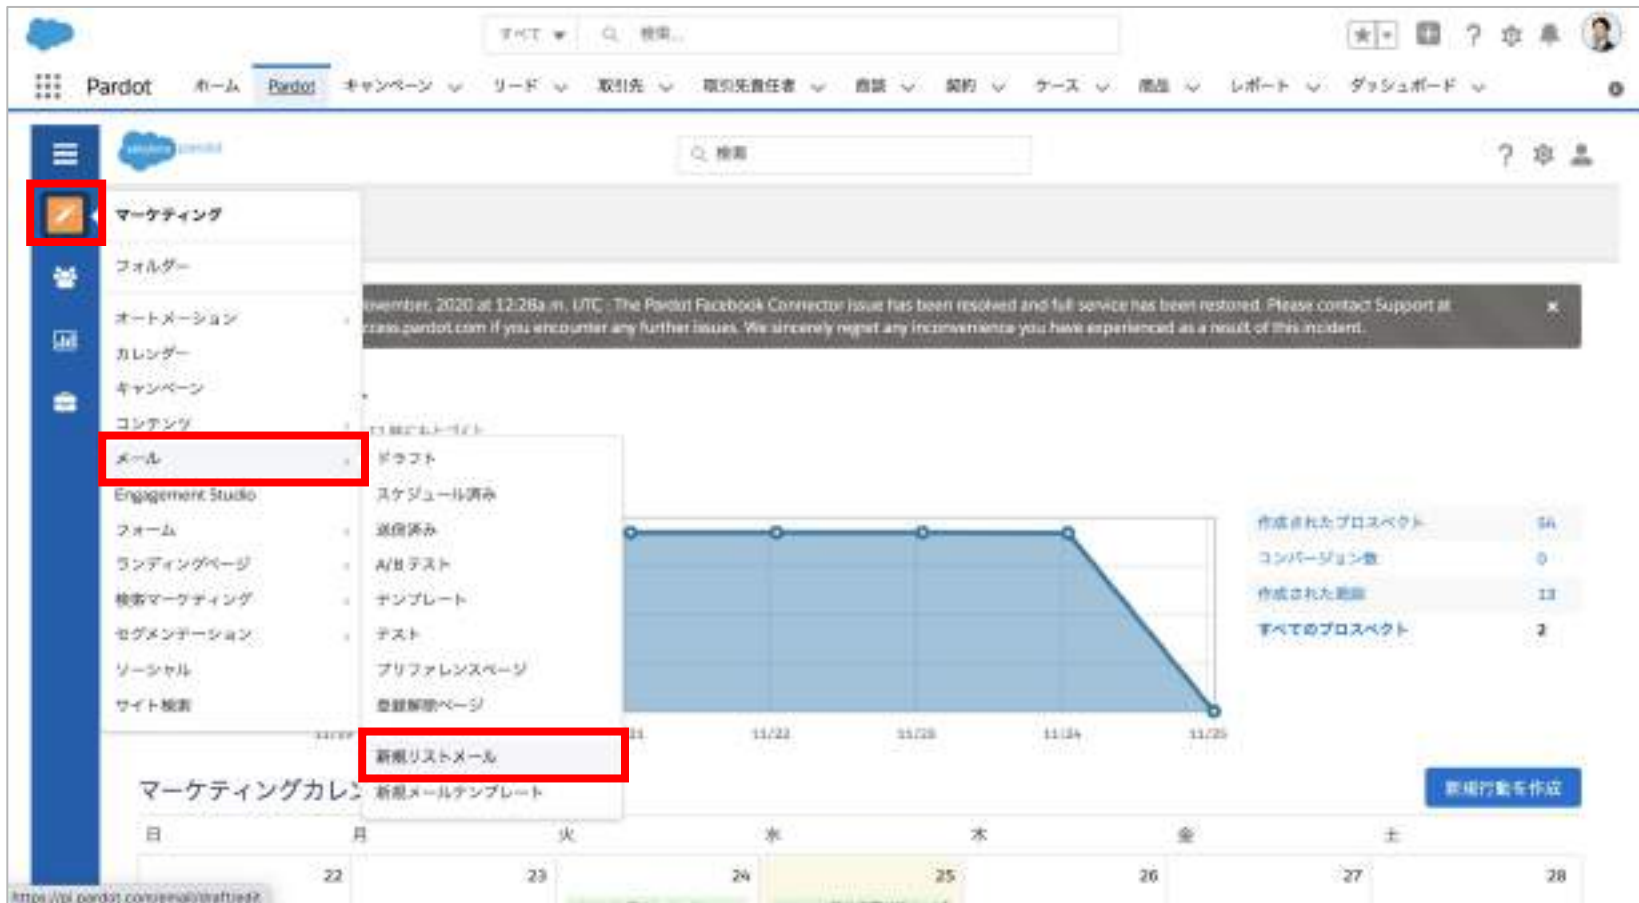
すべて 検索...

Pardot ホーム Pardot キャンペーン リード 取引先 取引先責任者 商談 契約 ケース 商品 レポート ダッシュボード

salesforce pardot

検索

マーケティング

フォルダー

オートメーション

カレンダー

キャンペーン

コンテンツ

メール

Engagement Studio

フォーム

ランディングページ

検索マーケティング

セグメンテーション

ソーシャル

サイト検索

ドラフト

スケジュール済み

送信済み

A/B テスト

テンプレート

テスト

プリファレンスページ

登録解除ページ

新規リストメール

新規メールテンプレート

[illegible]vember, 2020 at 12:28a.m. UTC - The Pardot Facebook Connector issue has been resolved and full service has been restored. Please contact Support at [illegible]ccess.pardot.com if you encounter any further issues. We sincerely regret any inconvenience you have experienced as a result of this incident.

作成されたプロスペクト 56

コンバージョン数 0

作成された商談 13

すべてのプロスペクト 2

11/22 11/23 11/24 11/25

マーケティングカレ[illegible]

新規行動を作成

日 月 火 水 木 金 土

22 23 24 25 26 27 28

https://pi.pardot.com/email/draft/edit